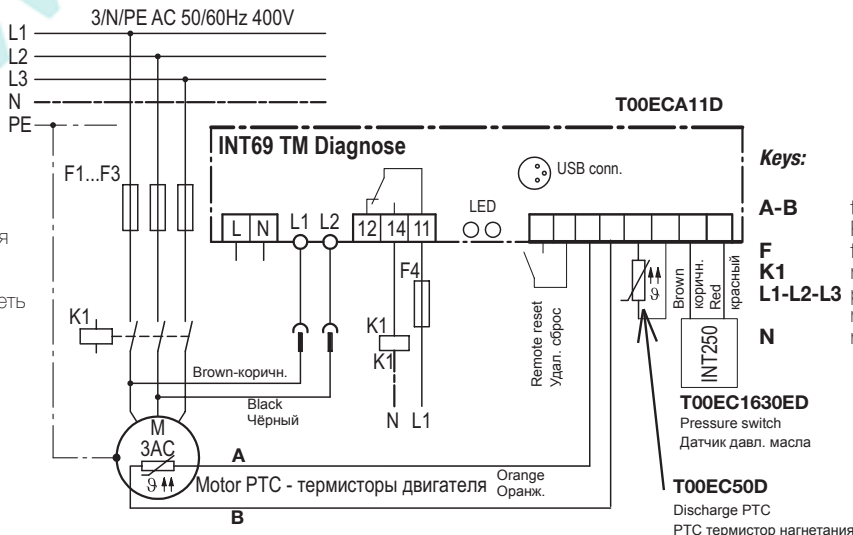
3/N/PE AC 50/60Hz 400V
L1
L2
L3
N
PE

T00ECA11D

INT69 TM Diagnose

USB conn.

Keys:

A-B
F
K1
L1-L2-L3
N

F1...F3

L N L1 L2 12 14 11

LED

F4

K1

K1
K1

Remote reset
Удал. сброс

Brown
коричн.
Red
красный

INT250

T00EC1630ED
Pressure switch
Датчик давл. масла

Brown-коричн.

Black
Чёрный

N L1

M
3AC

A

Motor PTC - термисторы двигателя

Orange
Оранж.

B

T00EC50D
Discharge PTC
PTC термистор нагнетания

я

еть